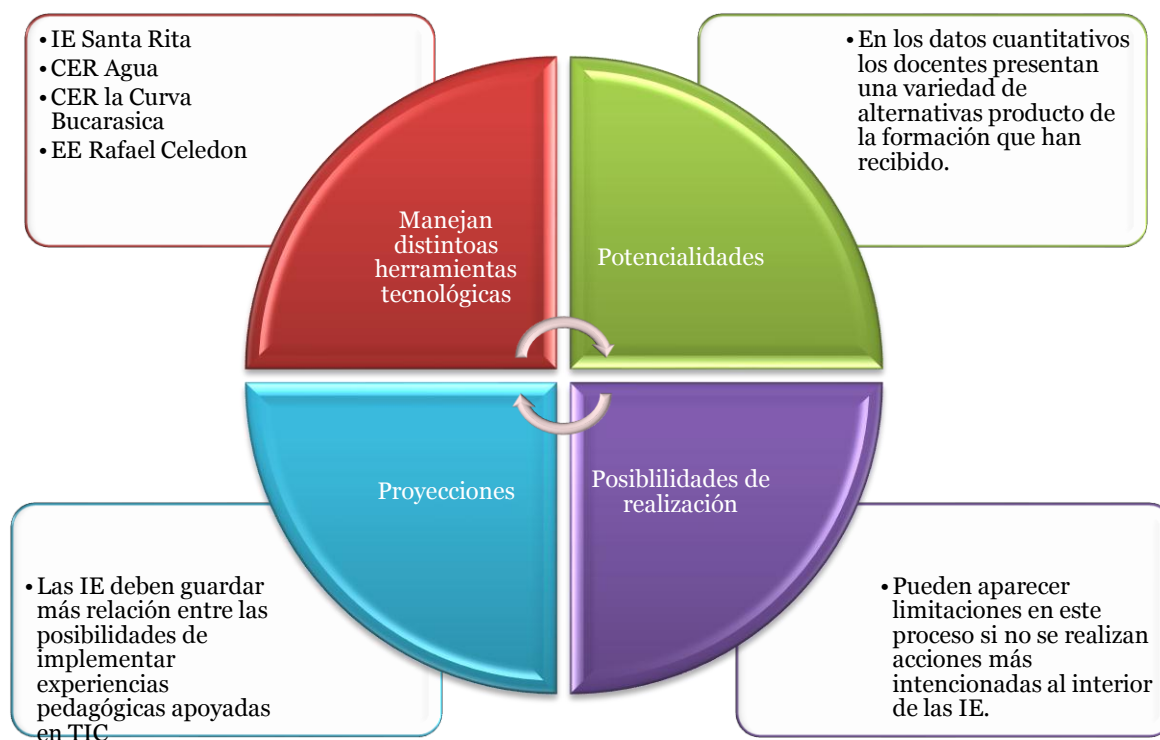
• IE Santa Rita
• CER Agua
• CER la Curva Bucarasica
• EE Rafael Celedon

• En los datos cuantitativos los docentes presentan una variedad de alternativas producto de la formación que han recibido.

Manejan distintoas herramientas tecnológicas

Potencialidades

Proyecciones

Posiblilidades de realización

• Las IE deben guardar más relación entre las posibilidades de implementar experiencias pedagógicas apoyadas en TIC

• Pueden aparecer limitaciones en este proceso si no se realizan acciones más intencionadas al interior de las IE.